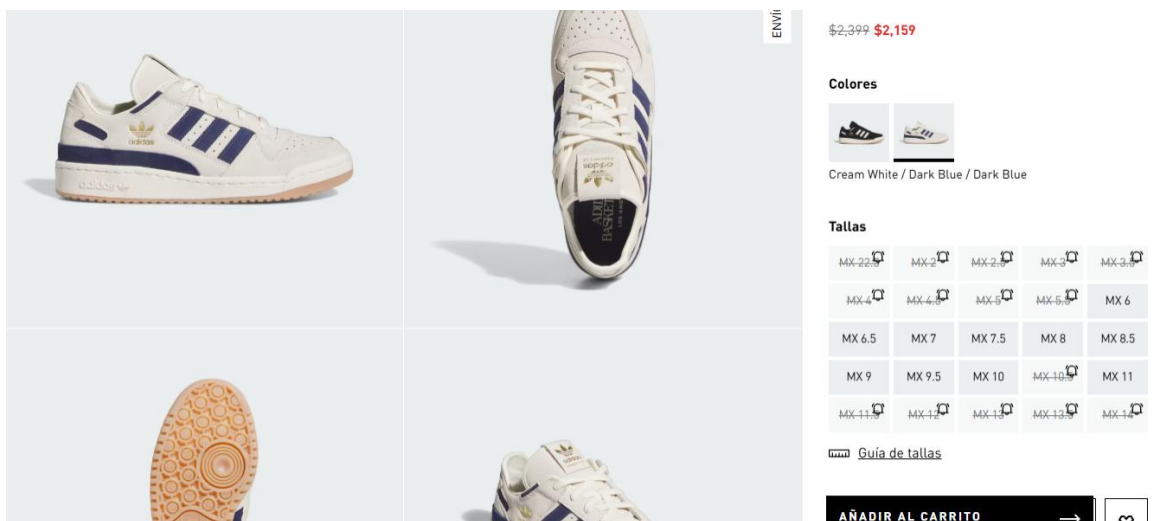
ENVÍ

$2,399 $2,159

Colores

Cream White / Dark Blue / Dark Blue

Tallas

| | | | | |
|---|---|---|---|---|
| MX 2.5 | MX 2 | MX 2.5 | MX 3 | MX 3.5 |
| MX 4 | MX 4.5 | MX 5 | MX 5.5 | MX 6 |
| MX 6.5 | MX 7 | MX 7.5 | MX 8 | MX 8.5 |
| MX 9 | MX 9.5 | MX 10 | MX 10.5 | MX 11 |
| MX 11.5 | MX 12 | MX 13 | MX 13.5 | MX 14 |

Guía de tallas

AÑADIR AL CARRITO